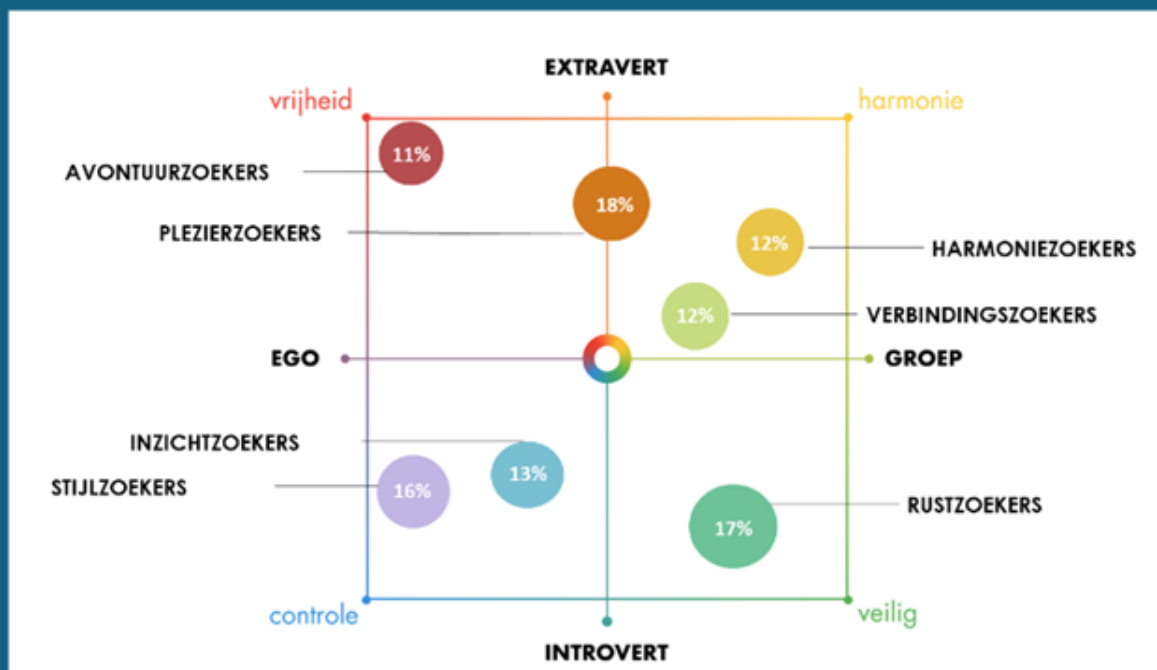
EXTRAVERT

vrijheid

harmonie

AVONTUURZOEKERS

11%

18%

PLEZIERZOEKERS

12%

HARMONIEZOEKERS

12%

VERBINDINGSZOEKERS

EGO

GROEP

INZICHTZOEKERS

13%

STIJLZOEKERS

16%

RUSTZOEKERS

17%

controle

veilig

INTROVERT